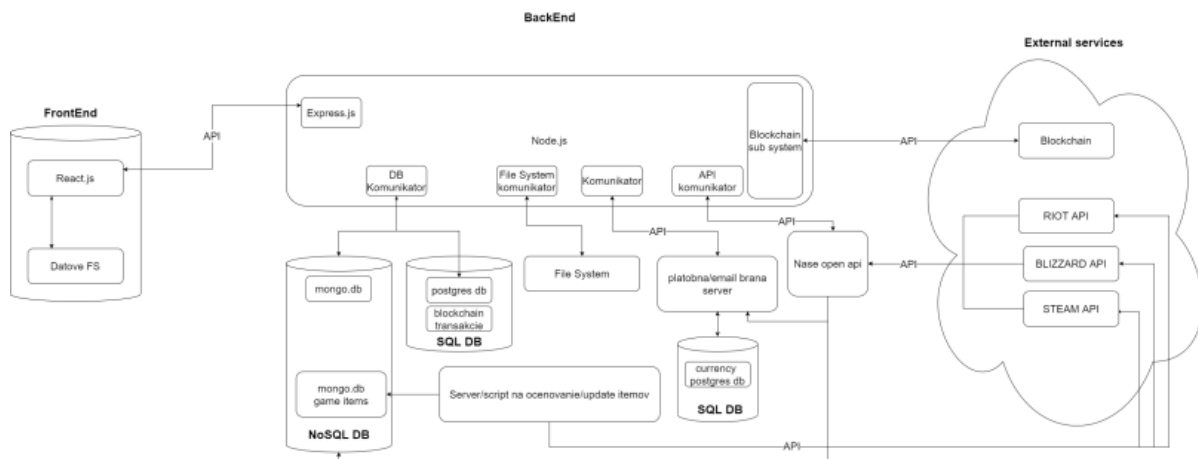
BackEnd

External services

FrontEnd

API

Express.js

Node.js

Blockchain sub system

API

Blockchain

React.js

DB Komunikator

File System komunikator

Komunikator

API komunikator

API

RIOT API

API

Datove FS

mongo.db

postgres db

blockchain transakcie

SQL DB

File System

platobna/email brana server

Nase open api

API

BLIZZARD API

STEAM API

currency postgres db

SQL DB

mongo.db game items

Server/script na ocenovanie/update itemov

NoSQL DB

API